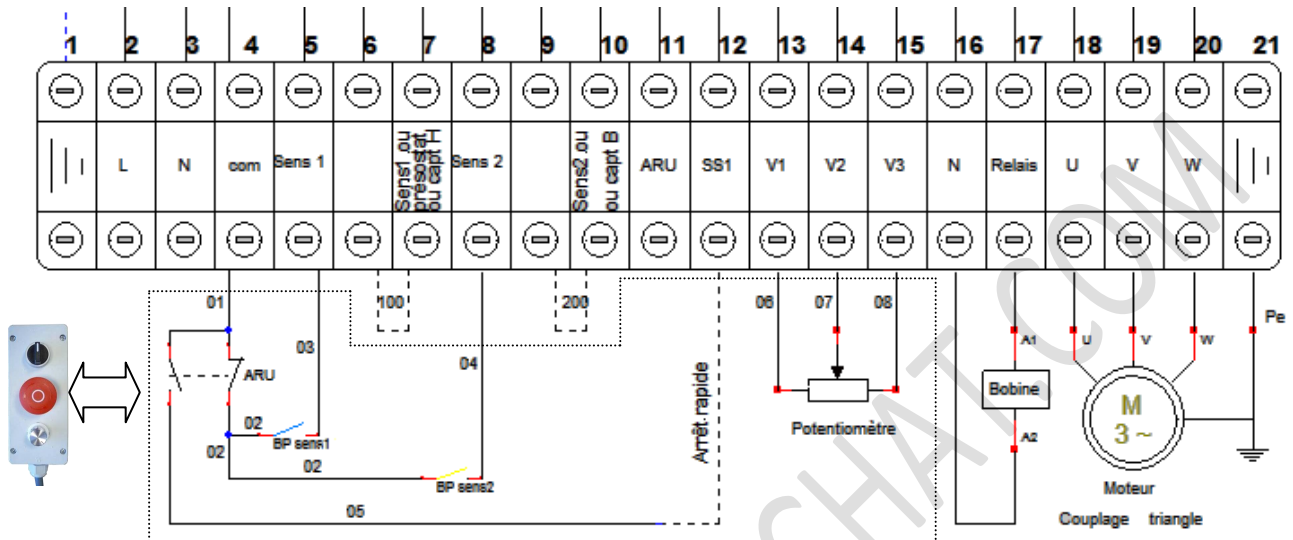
1 2 3 4 5 6 7 8 9 10 11 12 13 14 15 16 17 18 19 20 21

| | L | N | com | Sens 1 | | Sens1 ou présostat ou capt H | Sens 2 | | Sens2 ou ou capt B | ARU | SS1 | V1 | V2 | V3 | N | Relais | U | V | W | |

100
200
01
03
04
ARU
02
BP sens1
02
02
BP sens2
05
Arrêt rapide
06 07 08
Potentiomètre
A1
Bobine
A2
U V W
Pe
M
3 ~
Moteur
Couplage triangle

SCHAT.COM